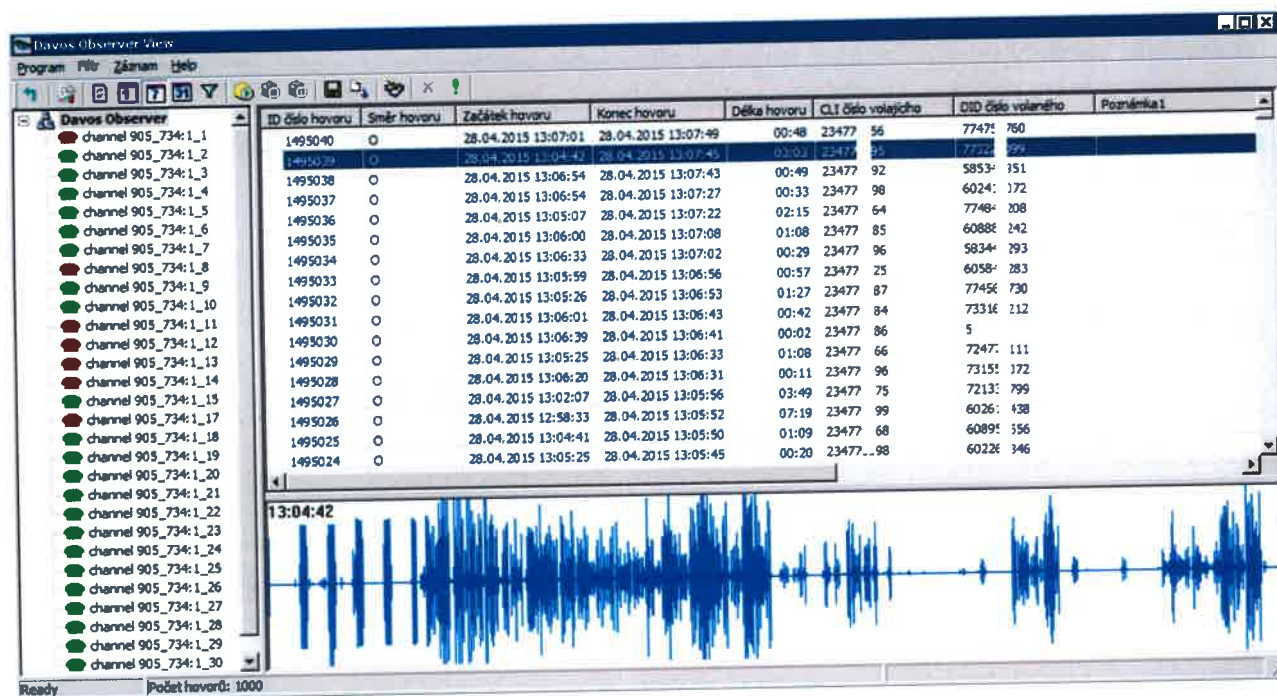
Davos Observer View

Program Filtr Záznam Help

Davos Observer
channel 905_734:1_1
channel 905_734:1_2
channel 905_734:1_3
channel 905_734:1_4
channel 905_734:1_5
channel 905_734:1_6
channel 905_734:1_7
channel 905_734:1_8
channel 905_734:1_9
channel 905_734:1_10
channel 905_734:1_11
channel 905_734:1_12
channel 905_734:1_13
channel 905_734:1_14
channel 905_734:1_15
channel 905_734:1_17
channel 905_734:1_18
channel 905_734:1_19
channel 905_734:1_20
channel 905_734:1_21
channel 905_734:1_22
channel 905_734:1_23
channel 905_734:1_24
channel 905_734:1_25
channel 905_734:1_26
channel 905_734:1_27
channel 905_734:1_28
channel 905_734:1_29
channel 905_734:1_30

| ID číslo hovoru | Směr hovoru | Začátek hovoru | Konec hovoru | Délka hovoru | CLI číslo volajícho | DID číslo volaného | Poznámka1 |
|---|---|---|---|---|---|---|---|
| 1495040 | O | 28.04.2015 13:07:01 | 28.04.2015 13:07:49 | 00:48 | 23477 56 | 77475 760 | |
| 1495039 | O | 28.04.2015 13:04:42 | 28.04.2015 13:07:45 | 03:03 | 23477 95 | 77222 999 | |
| 1495038 | O | 28.04.2015 13:06:54 | 28.04.2015 13:07:43 | 00:49 | 23477 92 | 58534 351 | |
| 1495037 | O | 28.04.2015 13:06:54 | 28.04.2015 13:07:27 | 00:33 | 23477 98 | 60241 072 | |
| 1495036 | O | 28.04.2015 13:05:07 | 28.04.2015 13:07:22 | 02:15 | 23477 64 | 77484 208 | |
| 1495035 | O | 28.04.2015 13:06:00 | 28.04.2015 13:07:08 | 01:08 | 23477 85 | 60888 242 | |
| 1495034 | O | 28.04.2015 13:06:33 | 28.04.2015 13:07:02 | 00:29 | 23477 96 | 58344 293 | |
| 1495033 | O | 28.04.2015 13:05:59 | 28.04.2015 13:06:56 | 00:57 | 23477 25 | 60584 283 | |
| 1495032 | O | 28.04.2015 13:05:26 | 28.04.2015 13:06:53 | 01:27 | 23477 87 | 77456 730 | |
| 1495031 | O | 28.04.2015 13:06:01 | 28.04.2015 13:06:43 | 00:42 | 23477 84 | 73316 212 | |
| 1495030 | O | 28.04.2015 13:06:39 | 28.04.2015 13:06:41 | 00:02 | 23477 86 | 5 | |
| 1495029 | O | 28.04.2015 13:05:25 | 28.04.2015 13:06:33 | 01:08 | 23477 66 | 72472 111 | |
| 1495028 | O | 28.04.2015 13:06:20 | 28.04.2015 13:06:31 | 00:11 | 23477 96 | 73155 072 | |
| 1495027 | O | 28.04.2015 13:02:07 | 28.04.2015 13:05:56 | 03:49 | 23477 75 | 72133 799 | |
| 1495026 | O | 28.04.2015 12:58:33 | 28.04.2015 13:05:52 | 07:19 | 23477 99 | 60261 438 | |
| 1495025 | O | 28.04.2015 13:04:41 | 28.04.2015 13:05:50 | 01:09 | 23477 68 | 60895 556 | |
| 1495024 | O | 28.04.2015 13:05:25 | 28.04.2015 13:05:45 | 00:20 | 23477...98 | 60226 346 | |

13:04:42

Ready Počet hovorů: 1000